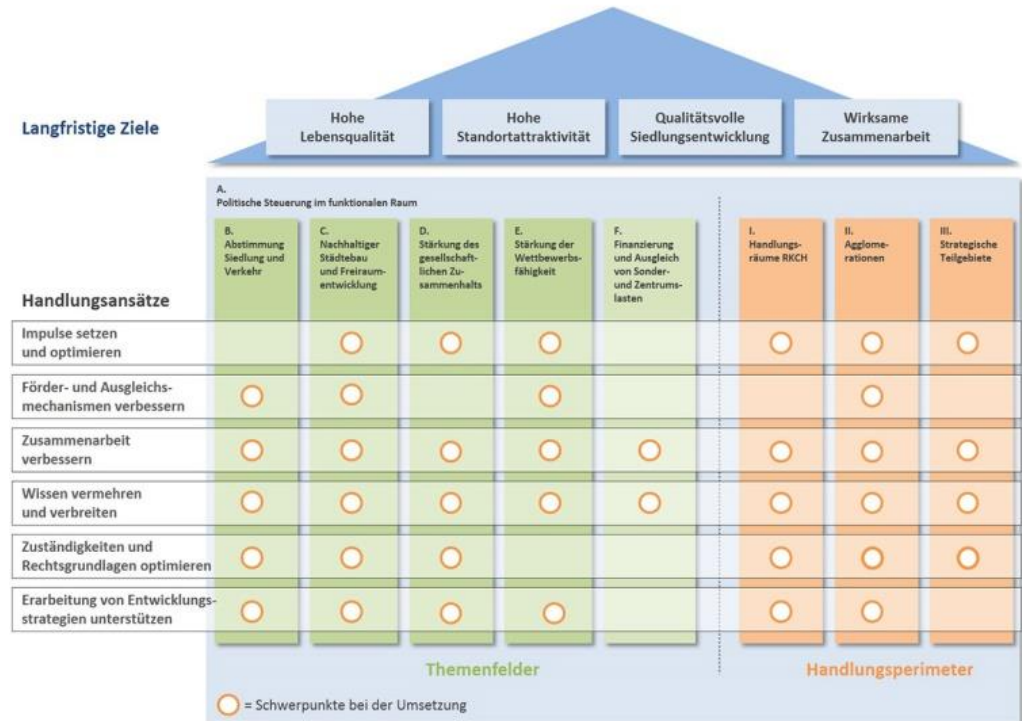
Langfristige Ziele

Hohe Lebensqualität

Hohe Standortattraktivität

Qualitätsvolle Siedlungsentwicklung

Wirksame Zusammenarbeit

A.
Politische Steuerung im funktionalen Raum

| Handlungsansätze | B. Abstimmung Siedlung und Verkehr | C. Nachhaltiger Städtebau und Freiraumentwicklung | D. Stärkung des gesellschaftlichen Zusammenhalts | E. Stärkung der Wettbewerbsfähigkeit | F. Finanzierung und Ausgleich von Sonder- und Zentrumslasten | I. Handlungsräume RKCH | II. Agglomerationen | III. Strategische Teilgebiete |
|---|---|---|---|---|---|---|---|---|
| Impulse setzen und optimieren | | ○ | ○ | ○ | | ○ | ○ | ○ |
| Förder- und Ausgleichsmechanismen verbessern | ○ | ○ | | ○ | | | ○ | |
| Zusammenarbeit verbessern | ○ | ○ | ○ | ○ | ○ | ○ | ○ | ○ |
| Wissen vermehren und verbreiten | ○ | ○ | ○ | ○ | ○ | ○ | ○ | ○ |
| Zuständigkeiten und Rechtsgrundlagen optimieren | ○ | ○ | ○ | | | ○ | ○ | ○ |
| Erarbeitung von Entwicklungsstrategien unterstützen | ○ | ○ | ○ | ○ | | ○ | ○ | |

Themenfelder

Handlungsperimeter

○ = Schwerpunkte bei der Umsetzung